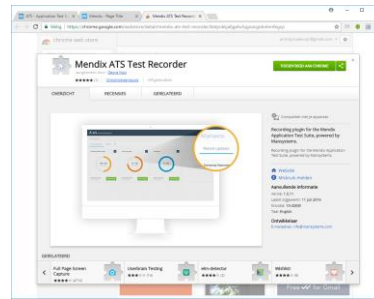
Mendix ATS Test Recorder

chrome web store

TOEVOEGEN AAN CHROME

OVERZICHT RECENSIES GERELATEERD

Recording plugin for the Mendix Application Test Suite, powered by Menaxystems.

Website

Misbruik melden

Aanvullende informatie

GERELATEERD

Full Page Screen Capture

Usersnap Testing

Mobilizer